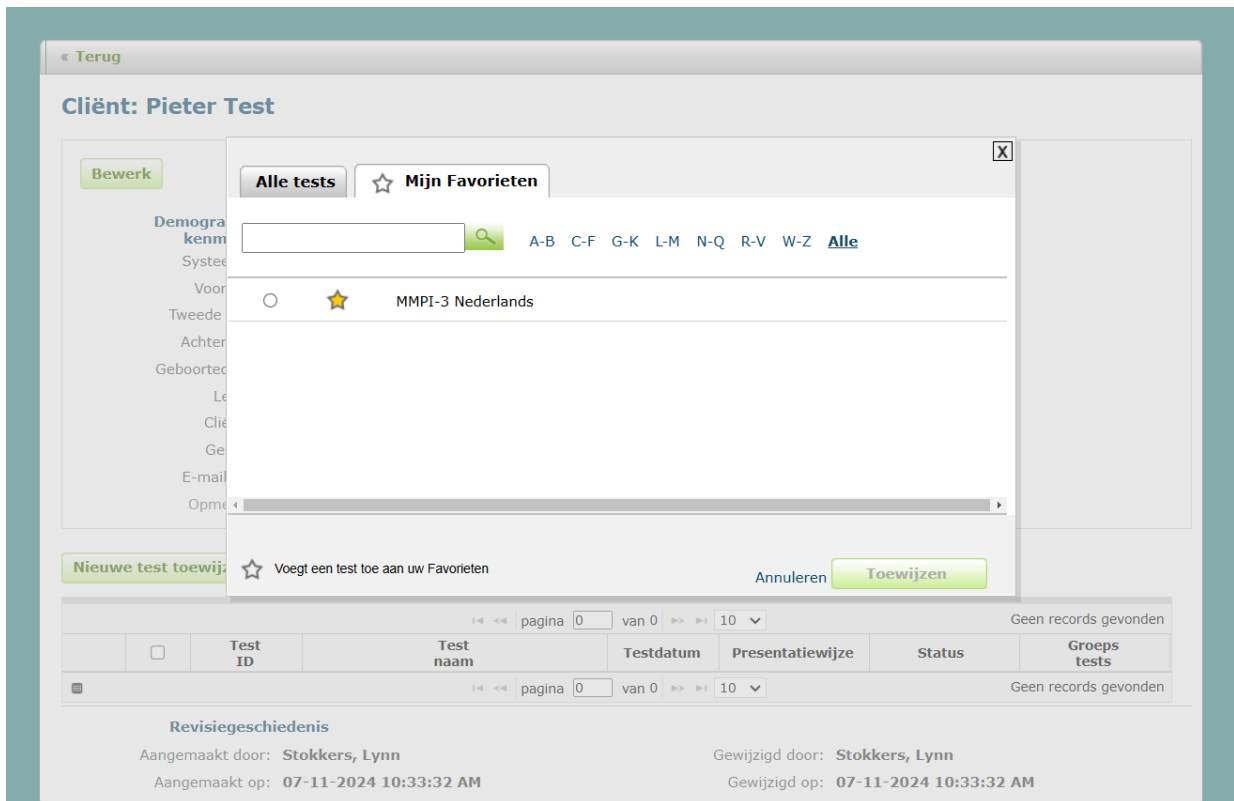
« Terug

Cliënt: Pieter Test

Bewerk

Demogra kenm

Systee

Voor

Tweede

Achter

Geboortec

Le

Clië

Ge

E-mail

Opme

Nieuwe test toewijz

X

Alle tests

Mijn Favorieten

A-B C-F G-K L-M N-Q R-V W-Z Alle

MMPI-3 Nederlands

Voegt een test toe aan uw Favorieten

Annuleren

Toewijzen

pagina 0 van 0 10

Geen records gevonden

| | | Test ID | Test naam | Testdatum | Presentatiewijze | Status | Groeps tests |
|---|---|---|---|---|---|---|---|

pagina 0 van 0 10

Geen records gevonden

Revisiegeschiedenis

Aangemaakt door: Stokkers, Lynn

Aangemaakt op: 07-11-2024 10:33:32 AM

Gewijzigd door: Stokkers, Lynn

Gewijzigd op: 07-11-2024 10:33:32 AM